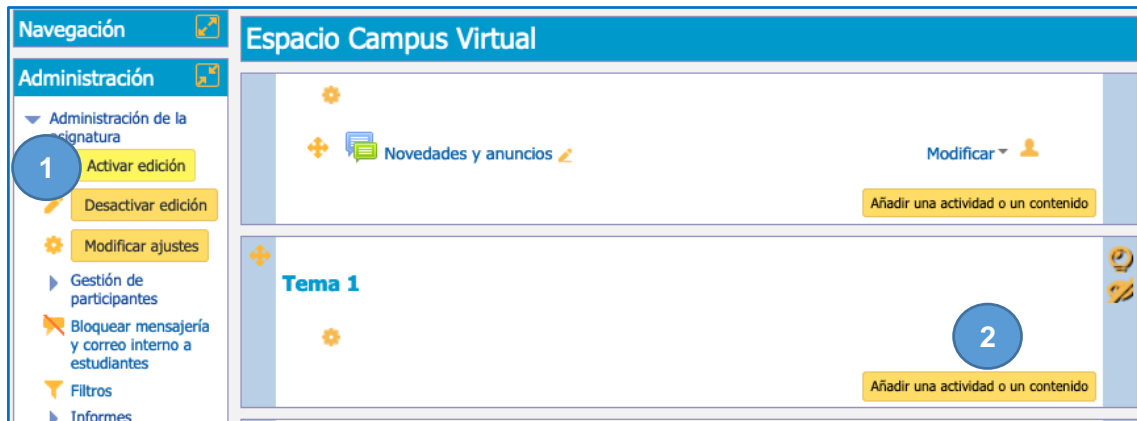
Navegación

Administración

Administración de la asignatura

1

Activar edición

Desactivar edición

Modificar ajustes

Gestión de participantes

Bloquear mensajería y correo interno a estudiantes

Filtros

Informes

Espacio Campus Virtual

Novedades y anuncios

Modificar

Añadir una actividad o un contenido

Tema 1

2

Añadir una actividad o un contenido